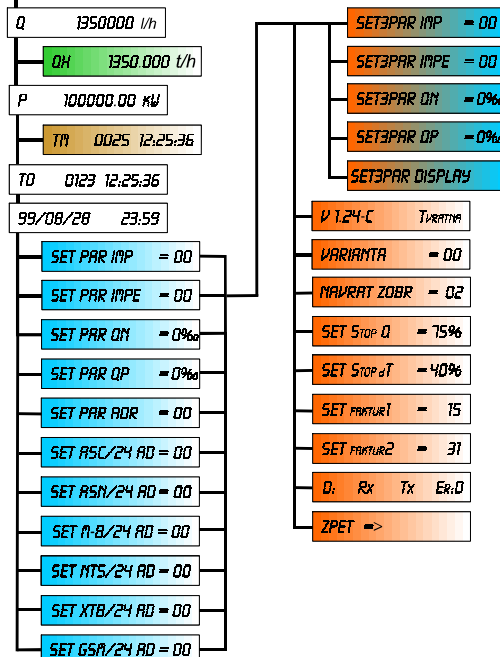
Q 1350000 l/h

OX 1350.000 t/h

P 100000.00 kW

TM 0025 12:25:36

TO 0123 12:25:36

99/08/28 23:59

SET PAR IMP = 00

SET PAR IMPE = 00

SET PAR QN = 0‰

SET PAR QP = 0‰

SET PAR ADR = 00

SET ASC/24 AD = 00

SET ASN/24 AD = 00

SET M-B/24 AD = 00

SET MTS/24 AD = 00

SET XTB/24 AD = 00

SET GSA/24 AD = 00

SET3PAR IMP = 00

SET3PAR IMPE = 00

SET3PAR QN = 0‰

SET3PAR QP = 0‰

SET3PAR DISPLAY

V 1.24-C Tvratna

VARIANTA = 00

NAVRAT ZOBR = 02

SET Stop Q = 75%

SET Stop dT = 40%

SET faktur1 = 15

SET faktur2 = 31

D: Rx Tx Er:0

ZPET =>